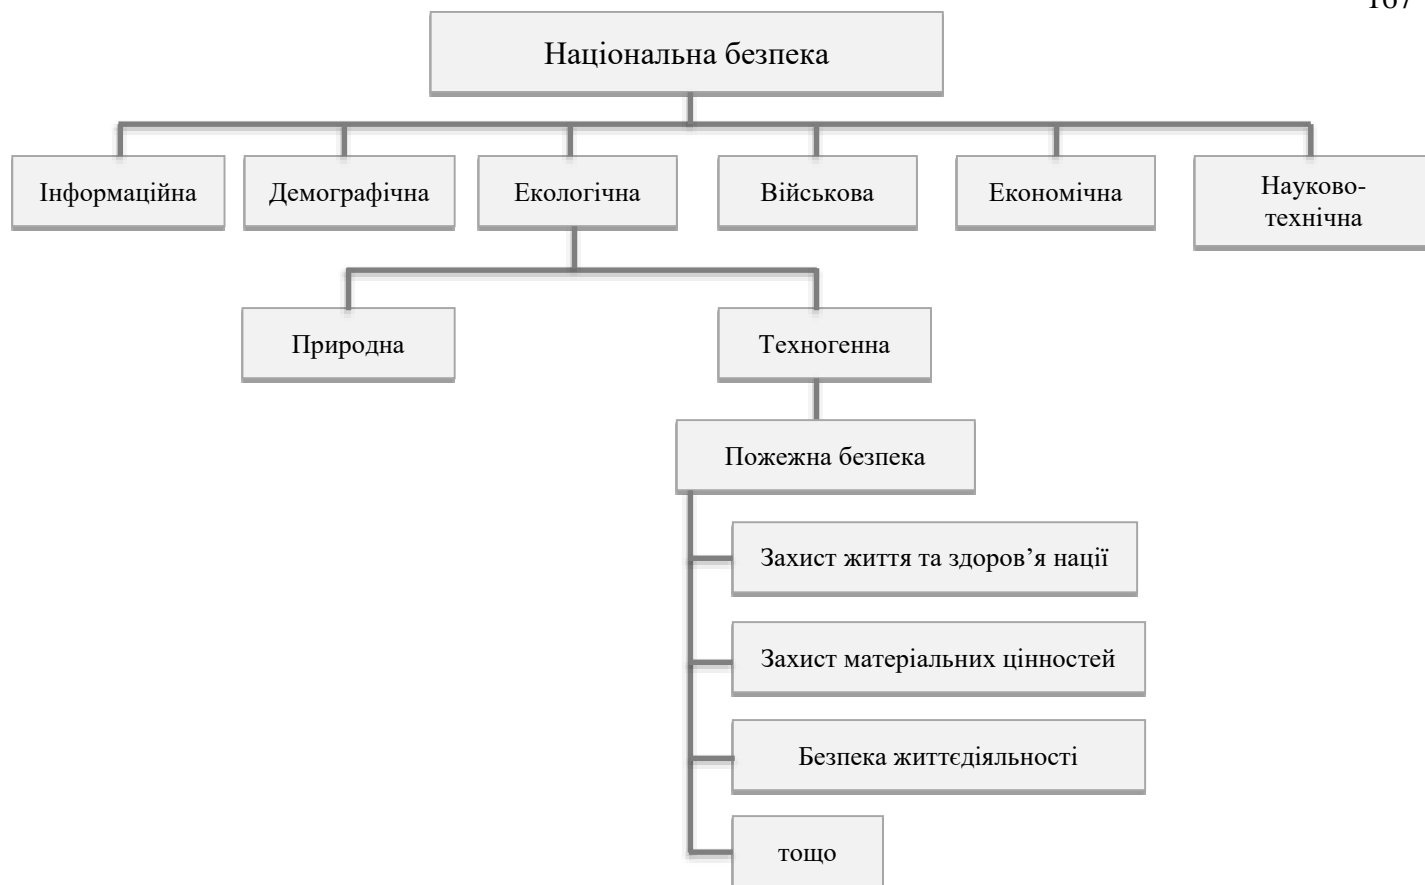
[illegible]

Національна безпека

Інформаційна

Демографічна

Екологічна

Військова

Економічна

Науково-технічна

Природна

Техногенна

Пожежна безпека

Захист життя та здоров’я нації

Захист матеріальних цінностей

Безпека життєдіяльності

тощо